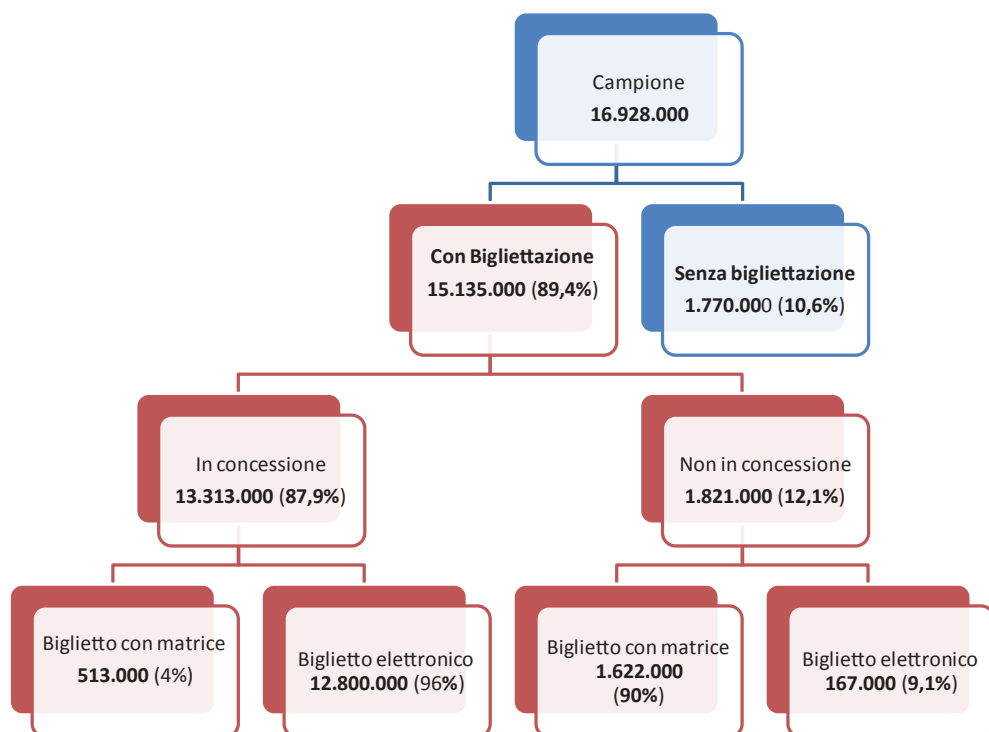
Campione
16.928.000

Con Bigliettazione
15.135.000 (89,4%)

Senza bigliettazione
1.770.000 (10,6%)

In concessione
13.313.000 (87,9%)

Non in concessione
1.821.000 (12,1%)

Biglietto con matrice
513.000 (4%)

Biglietto elettronico
12.800.000 (96%)

Biglietto con matrice
1.622.000
(90%)

Biglietto elettronico
167.000 (9,1%)